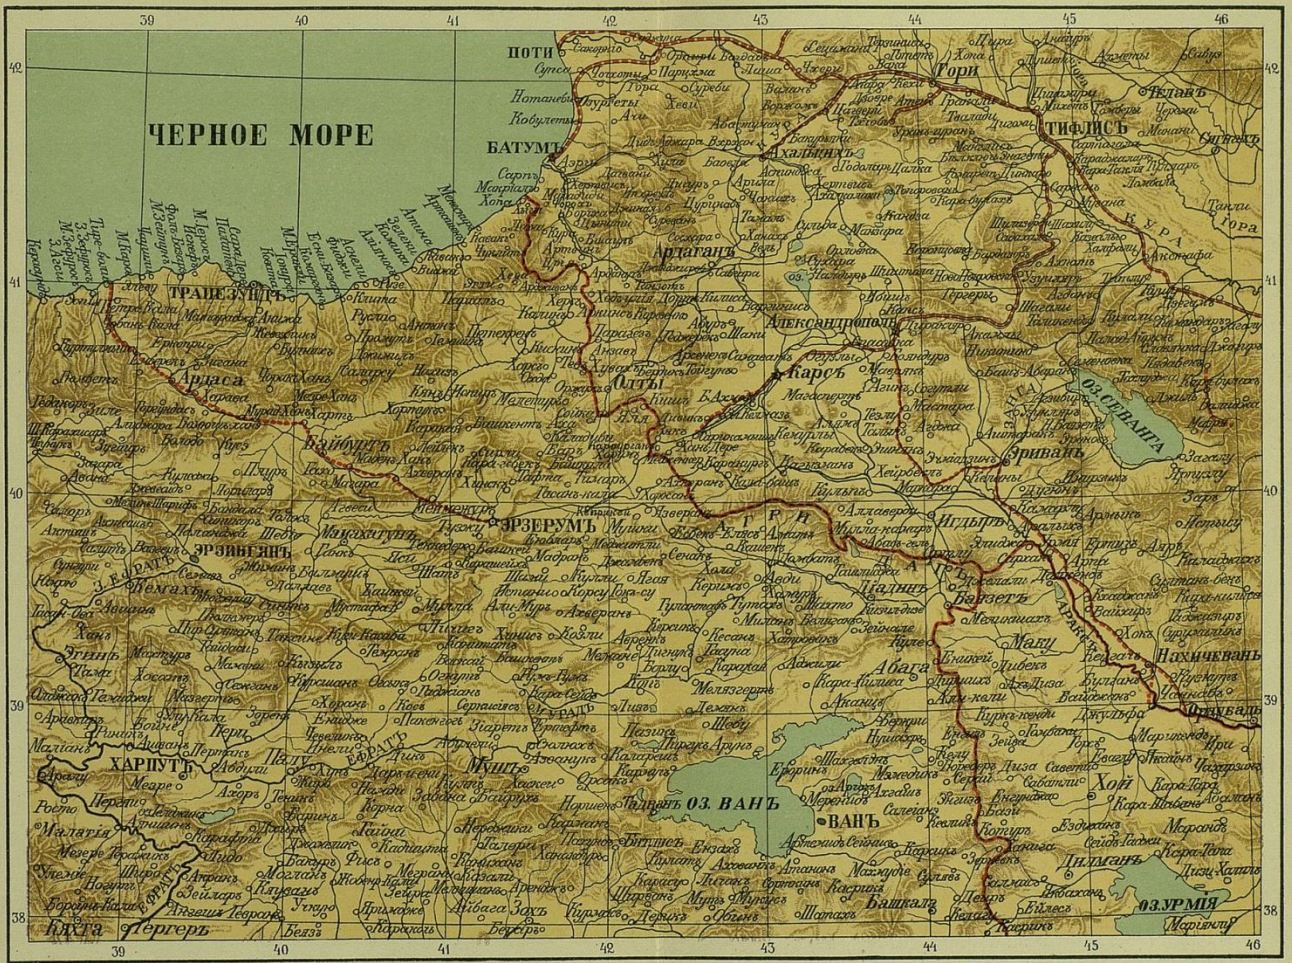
39 40 41 42 43 44 45 46

42

ЧЕРНОЕ МОРЕ

ПОТИ

БАТУМЪ

ГОРИ

ТИФЛИСЪ

Сигнахъ

АХАЛЦЫХЪ

Ардаганъ

КУРА

41

ТРАПЕЗУНДЪ

Ризе

АЛЕКСАНДРОПОЛЬ

Ардаса

Олты

Карсъ

ОЗ. СЕВАНГА

Байбуртъ

Эривань

40

ЭРЗЕРУМЪ

ЭРЗИНГЯНЪ

Мамахатунъ

АГРИ

Игдырь

Кемахъ

Діадинъ

Баязетъ

Маку

Абага

Нахичевань

39

Перъ

Ордубадъ

ХАРПУТЪ

Палу

ЕФРАТЪ

Мушъ

ОЗ. ВАНЪ

ВАНЪ

Хой

Малатія

Битлисъ

Диманъ

Башкалъ

ОЗ. УРМІЯ

38

Кяхта

Пергеръ

38 39 40 41 42 43 44 45 46